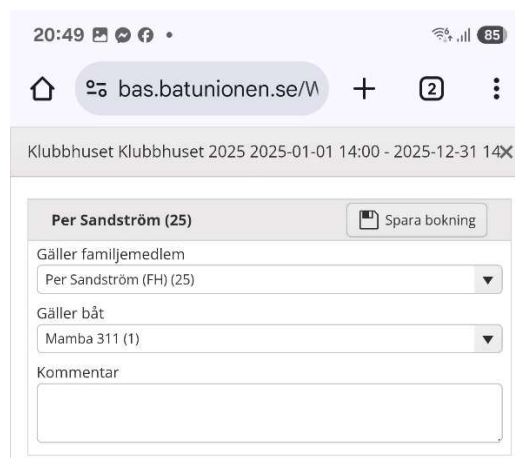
20:49 85

bas.batunionen.se/W + 2

Klubbhuset Klubbhuset 2025 2025-01-01 14:00 - 2025-12-31 14

Per Sandström (25)

Spara bokning

Gäller familjemedlem

Per Sandström (FH) (25)

Gäller båt

Mamba 311 (1)

Kommentar